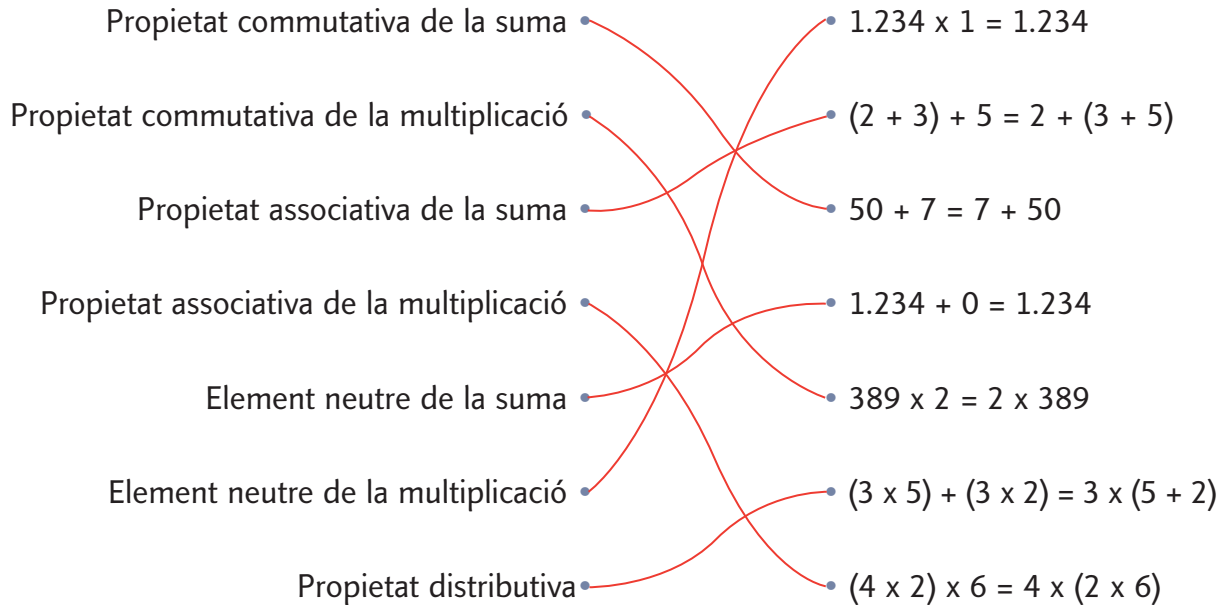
Propietat commutativa de la suma

Propietat commutativa de la multiplicació

Propietat associativa de la suma

Propietat associativa de la multiplicació

Element neutre de la suma

Element neutre de la multiplicació

Propietat distributiva

1.234 x 1 = 1.234

(2 + 3) + 5 = 2 + (3 + 5)

50 + 7 = 7 + 50

1.234 + 0 = 1.234

389 x 2 = 2 x 389

(3 x 5) + (3 x 2) = 3 x (5 + 2)

(4 x 2) x 6 = 4 x (2 x 6)